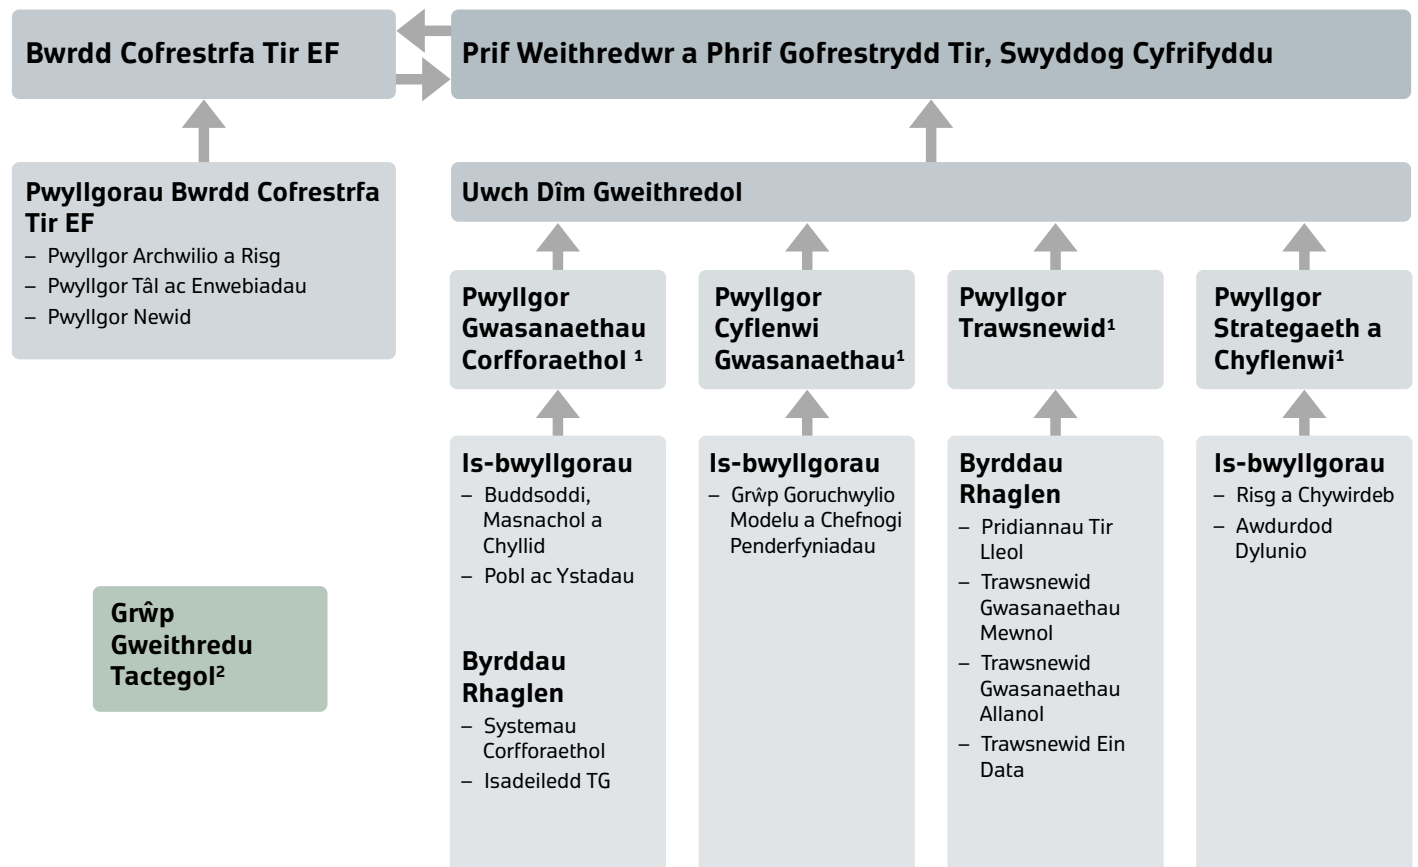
Bwrdd Cofrestrfa Tir EF

Prif Weithredwr a Phrif Gofrestrydd Tir, Swyddog Cyfrifyddu

Pwyllgorau Bwrdd Cofrestrfa Tir EF
– Pwyllgor Archwilio a Risg
– Pwyllgor Tâl ac Enwebiadau
– Pwyllgor Newid

Uwch Dîm Gweithredol

Pwyllgor Gwasanaethau Corfforaethol $^1$

Is-bwyllgorau
– Buddsoddi, Masnachol a Chyllid
– Pobl ac Ystadau

Byrddau Rhaglen
– Systemau Corfforaethol
– Isadeiledd TG

Pwyllgor Cyflenwi Gwasanaethau$^1$

Is-bwyllgorau
– Grŵp Goruchwylio Modelu a Chefnogi Penderfyniadau

Pwyllgor Trawsnewid$^1$

Byrddau Rhaglen
– Pridiannau Tir Lleol
– Trawsnewid Gwasanaethau Mewnol
– Trawsnewid Gwasanaethau Allanol
– Trawsnewid Ein Data

Pwyllgor Strategaeth a Chyflenwi$^1$

Is-bwyllgorau
– Risg a Chywirdeb
– Awdurdod Dylunio

Grŵp Gweithredu Tactegol$^2$